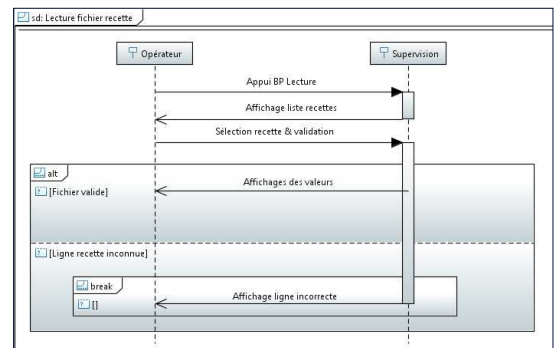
sd: Lecture fichier recette

Opérateur

Supervision

Appui BP Lecture

Affichage liste recettes

Sélection recette & validation

alt

[Fichier valide]

Affichages des valeurs

[Ligne recette inconnue]

break

[]

Affichage ligne incorrecte